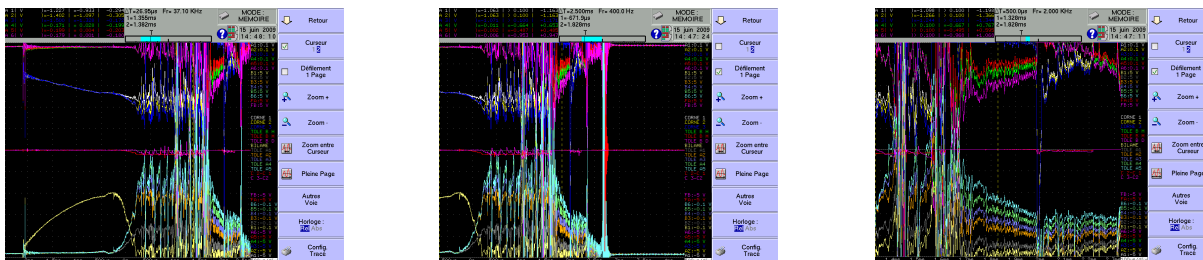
ΔT=26.95µs F=37.10 KHz
1=1.355ms
2=1.328ms

MODE : MEMOIRE

15 juin 2009
14 : 48 : 20

Retour

Curseur

Défilement 1 Page

Zoom +

Zoom -

Zoom entre Curseur

Pleine Page

Autres Voie

Horloge :
Rel Abs

Config. Tracé

ΔT=2.500ms F=400.0 Hz
1=-671.9µs
2=1.828ms

MODE : MEMOIRE

15 juin 2009
14 : 47 : 24

Retour

Curseur

Défilement 1 Page

Zoom +

Zoom -

Zoom entre Curseur

Pleine Page

Autres Voie

Horloge :
Rel Abs

Config. Tracé

ΔT=500.0µs F=2.000 KHz
1=1.328ms
2=1.828ms

MODE : MEMOIRE

15 juin 2009
14 : 47 : 11

Retour

Curseur

Défilement 1 Page

Zoom +

Zoom -

Zoom entre Curseur

Pleine Page

Autres Voie

Horloge :
Rel Abs

Config. Tracé